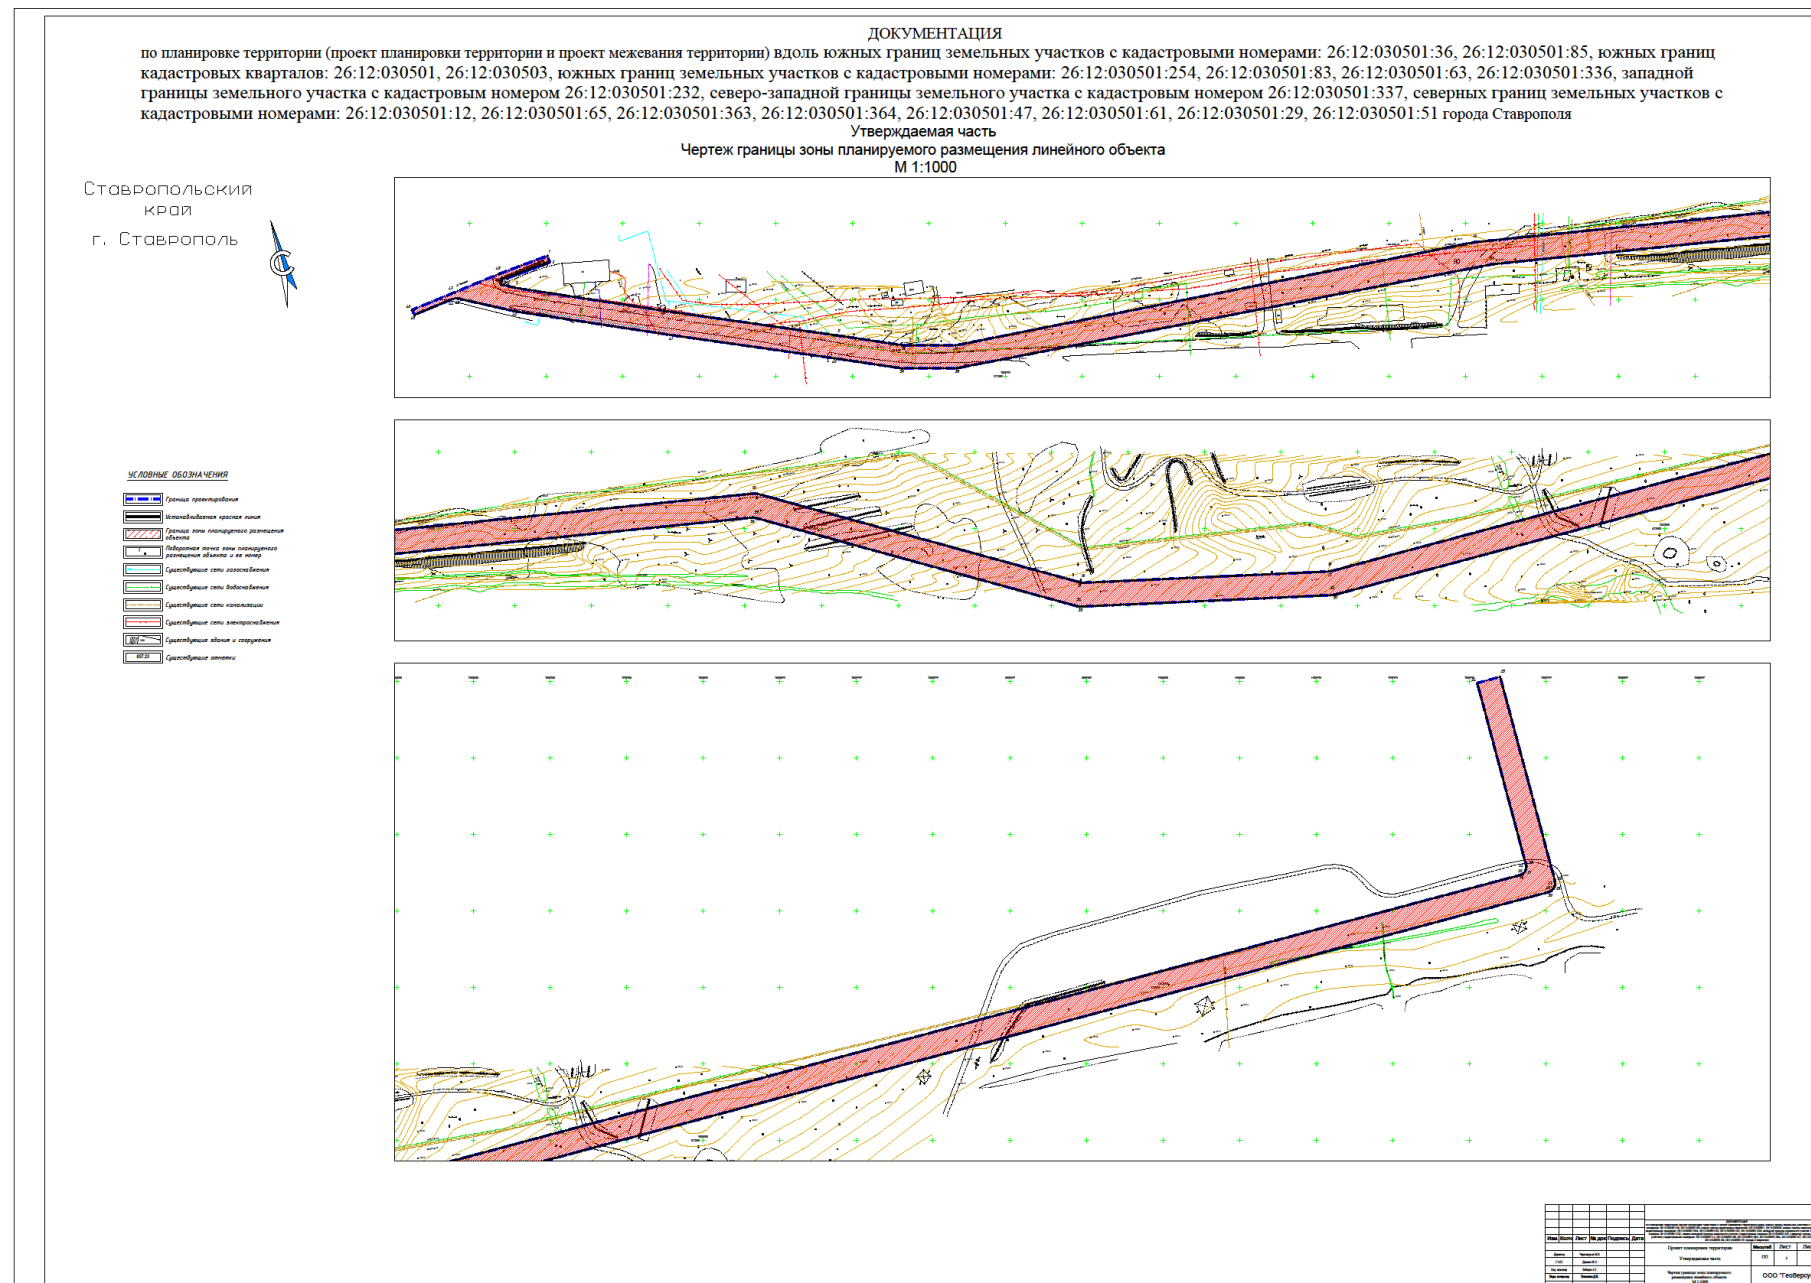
ДОКУМЕНТАЦИЯ
по планировке территории (проект планировки территории и проект межевания территории) вдоль южных границ земельных участков с кадастровыми номерами: 26:12:030501:36, 26:12:030501:85, южных границ кадастровых кварталов: 26:12:030501, 26:12:030503, южных границ земельных участков с кадастровыми номерами: 26:12:030501:254, 26:12:030501:83, 26:12:030501:63, 26:12:030501:336, западной границы земельного участка с кадастровым номером 26:12:030501:232, северо-западной границы земельного участка с кадастровым номером 26:12:030501:337, северных границ земельных участков с кадастровыми номерами: 26:12:030501:12, 26:12:030501:65, 26:12:030501:363, 26:12:030501:364, 26:12:030501:47, 26:12:030501:61, 26:12:030501:29, 26:12:030501:51 города Ставрополя
Утверждаемая часть
Чертеж границы зоны планируемого размещения линейного объекта
М 1:1000

Ставропольский край
г. Ставрополь

УСЛОВНЫЕ ОБОЗНАЧЕНИЯ
Граница проектирования
Устанавливаемая красная линия
Граница зоны планируемого размещения объекта
Поворотная точка зоны планируемого размещения объекта и ее номер
Существующие сети газоснабжения
Существующие сети водоснабжения
Существующие сети канализации
Существующие сети электроснабжения
Существующие здания и сооружения
Существующие отметки

Изм. Кол.уч Лист № док. Подпись Дата
Проект планировки территории
Утверждаемая часть
Чертеж границы зоны планируемого размещения линейного объекта М 1:1000
Масштаб Лист Листов
ООО "ГеоВерсум"